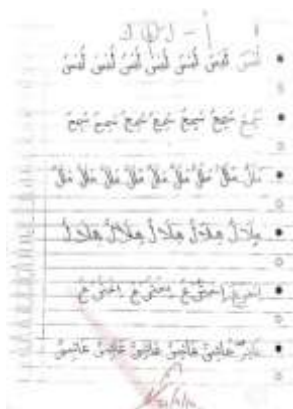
أ – ل (ا) ك

• لَبِسَ قَبِسَ لَبِسَ لَبِسَ لَبِسَ لَبِسَ لَبِسَ

• نَجَحَ نَجَحَ نَجَحَ نَجَحَ نَجَحَ نَجَحَ نَجَحَ

• مَثَلٌ مَثَلٌ مَثَلٌ مَثَلٌ مَثَلٌ مَثَلٌ مَثَلٌ مَثَلٌ

• هِلالُ هِلالُ هِلالُ هِلالُ هِلالُ

• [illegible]

• عَابِسٌ عَابِسٌ عَابِسٌ عَابِسٌ عَابِسٌ

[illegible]